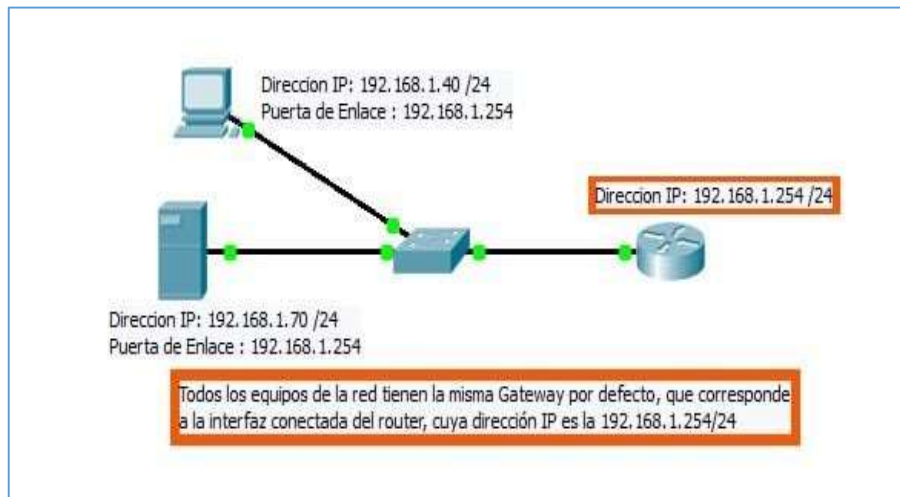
Direccion IP: 192.168.1.40 /24
Puerta de Enlace : 192.168.1.254

Direccion IP: 192.168.1.254 /24

Direccion IP: 192.168.1.70 /24
Puerta de Enlace : 192.168.1.254

Todos los equipos de la red tienen la misma Gateway por defecto, que corresponde a la interfaz conectada del router, cuya dirección IP es la 192.168.1.254/24